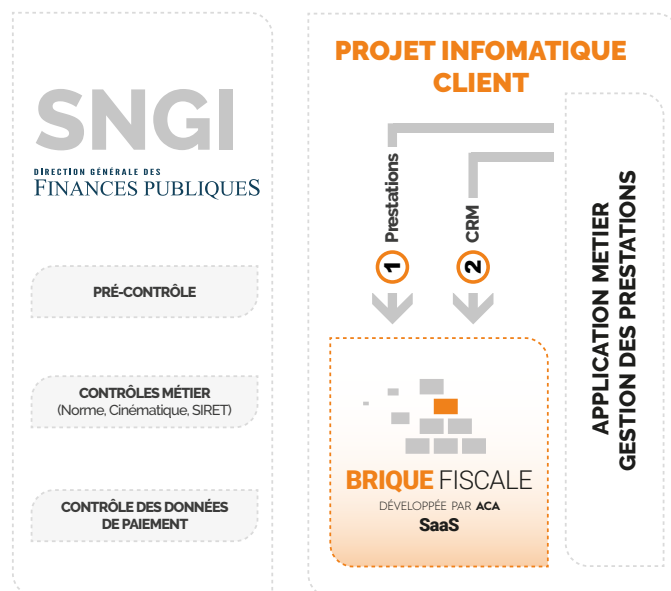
SNGI
DIRECTION GÉNÉRALE DES
FINANCES PUBLIQUES

PRÉ-CONTRÔLE

CONTRÔLES MÉTIER
(Norme, Cinématique, SIRET)

CONTRÔLE DES DONNÉES DE PAIEMENT

PROJET INFOMATIQUE CLIENT

1 Prestations

2 CRM

APPLICATION METIER
GESTION DES PRESTATIONS

BRIQUE FISCALE
DÉVELOPPÉE PAR ACA
SaaS